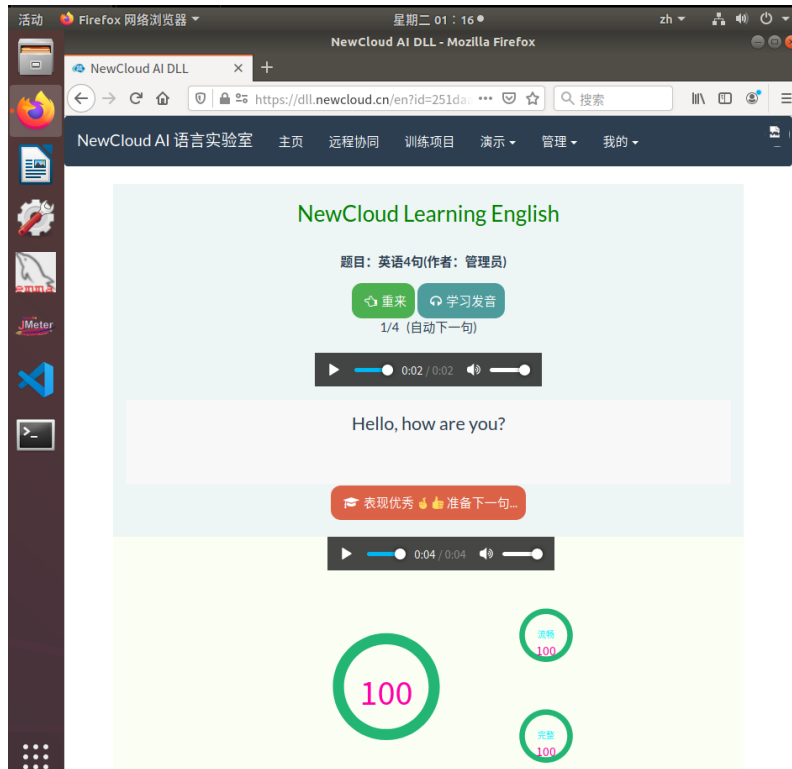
活动 Firefox 网络浏览器 ▾ 星期二 01：16 ● zh ▾

NewCloud AI DLL - Mozilla Firefox

NewCloud AI DLL ×

https://dll.newcloud.cn/en?id=251da

搜索

NewCloud AI 语言实验室 主页 远程协同 训练项目 演示 ▾ 管理 ▾ 我的 ▾

NewCloud Learning English

题目：英语4句(作者：管理员)

重来 学习发音

1/4（自动下一句）

0:02 / 0:02

Hello, how are you?

表现优秀 准备下一句...

0:04 / 0:04

100

流畅
100

完整
100